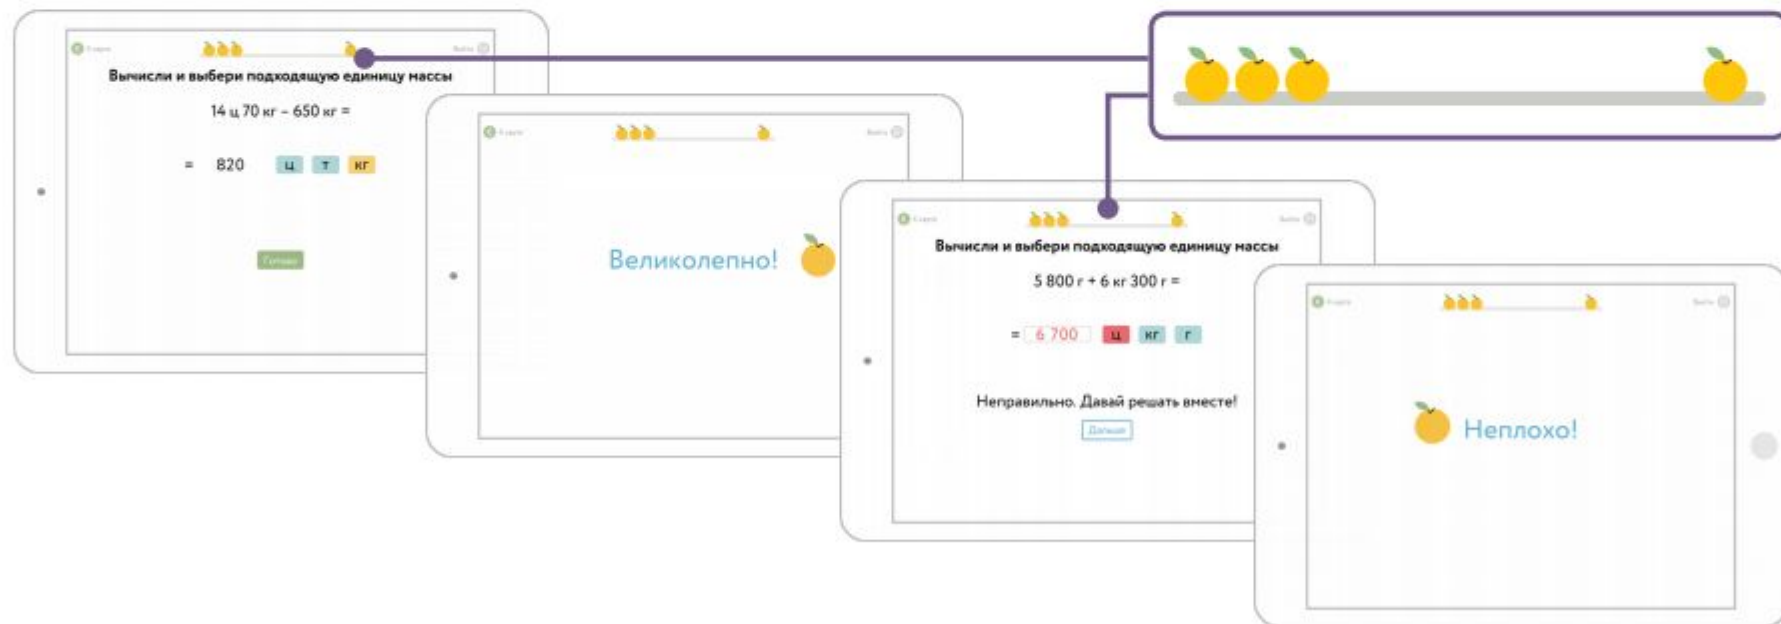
Вычисли и выбери подходящую единицу массы

14 ц 70 кг – 650 кг =

= 820 ц т кг

Готово

Великолепно!

Вычисли и выбери подходящую единицу массы

5 800 г + 6 кг 300 г =

= 6 700 ц кг г

Неправильно. Давай решать вместе!

Дальше

Неплохо!